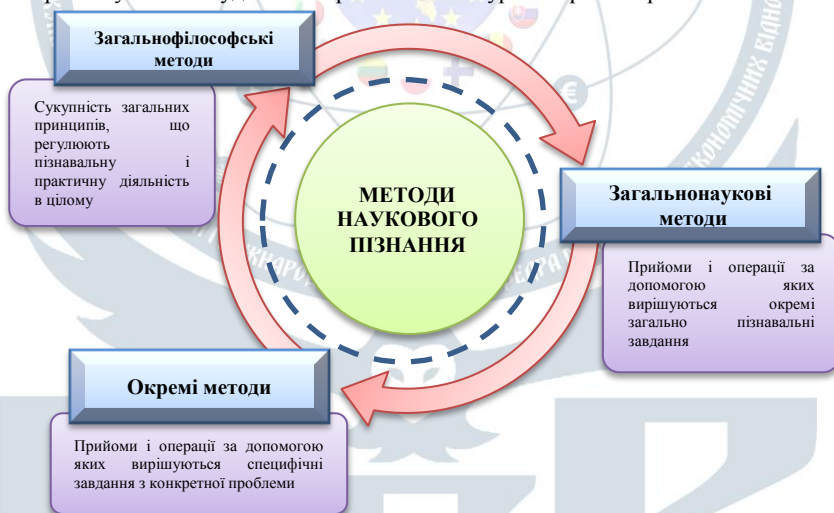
Загальнофілософські методи

Сукупність загальних принципів, що регулюють пізнавальну і практичну діяльність в цілому

МЕТОДИ НАУКОВОГО ПІЗНАННЯ

Загальнонаукові методи

Прийоми і операції за допомогою яких вирішуються окремі загально пізнавальні завдання

Окремі методи

Прийоми і операції за допомогою яких вирішуються специфічні завдання з конкретної проблеми